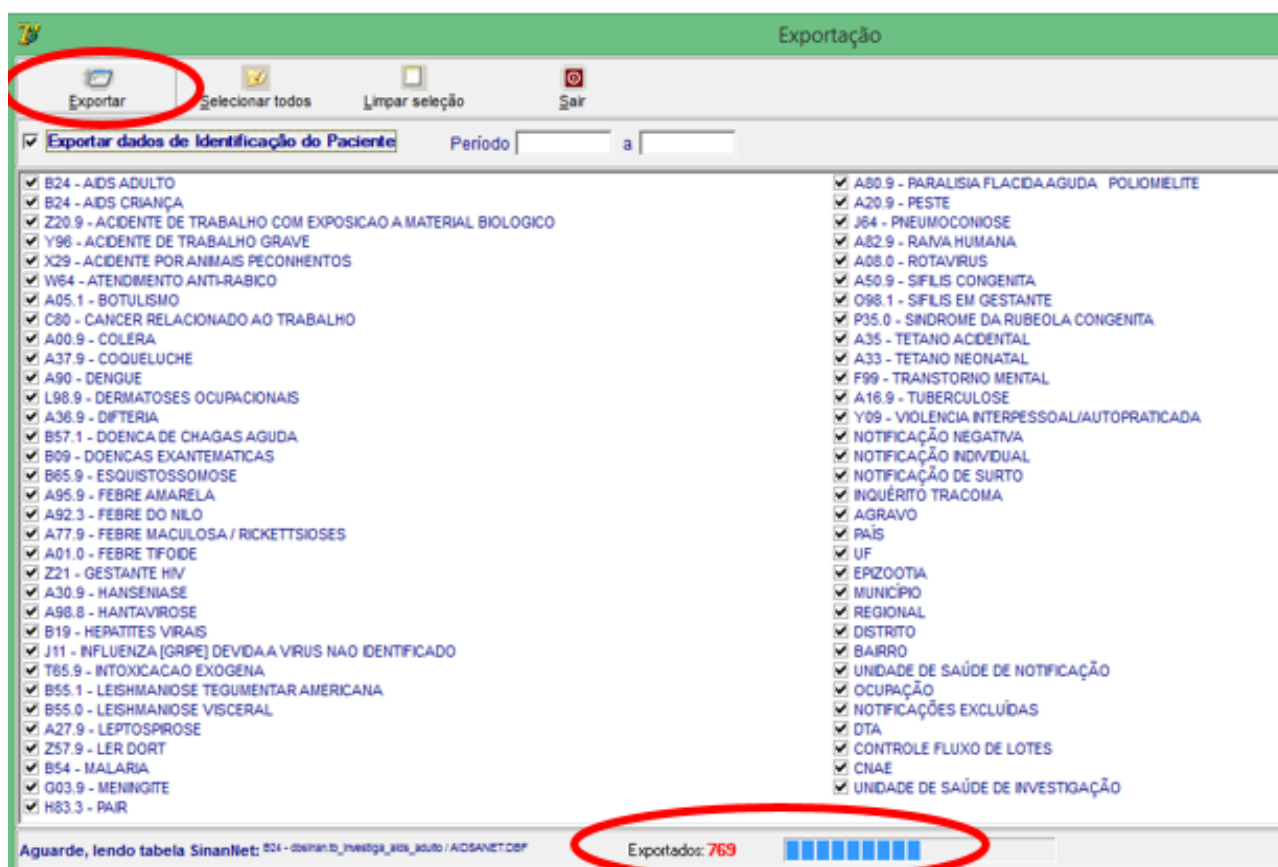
Exportação

Exportar
Selecionar todos
Limpar seleção
Sair

☑ Exportar dados de Identificação do Paciente
Período a

☑ B24 - AIDS ADULTO
☑ B24 - AIDS CRIANÇA
☑ Z20.9 - ACIDENTE DE TRABALHO COM EXPOSICAO A MATERIAL BIOLOGICO
☑ Y96 - ACIDENTE DE TRABALHO GRAVE
☑ X29 - ACIDENTE POR ANIMAIS PECONHENTOS
☑ W64 - ATENDIMENTO ANTI-RABICO
☑ A05.1 - BOTULISMO
☑ C80 - CANCER RELACIONADO AO TRABALHO
☑ A00.9 - COLERA
☑ A37.9 - COQUELUCHE
☑ A90 - DENGUE
☑ L98.9 - DERMATOSES OCUPACIONAIS
☑ A36.9 - DIFTERIA
☑ B57.1 - DOENCA DE CHAGAS AGUDA
☑ B09 - DOENCAS EXANTEMATICAS
☑ B65.9 - ESQUISTOSSOMOSE
☑ A95.9 - FEBRE AMARELA
☑ A92.3 - FEBRE DO NILO
☑ A77.9 - FEBRE MACULOSA / RICKETTSIOSES
☑ A01.0 - FEBRE TIFOIDE
☑ Z21 - GESTANTE HIV
☑ A30.9 - HANSENIASE
☑ A98.8 - HANTAVIROSE
☑ B19 - HEPATITES VIRAIS
☑ J11 - INFLUENZA [GRIPE] DEVIDA A VIRUS NAO IDENTIFICADO
☑ T65.9 - INTOXICACAO EXOGENA
☑ B55.1 - LEISHMANIOSE TEGUMENTAR AMERICANA
☑ B55.0 - LEISHMANIOSE VISCERAL
☑ A27.9 - LEPTOSPIROSE
☑ Z57.9 - LER DORT
☑ B54 - MALARIA
☑ G03.9 - MENINGITE
☑ H83.3 - PAIR

☑ A80.9 - PARALISIA FLACIDA AGUDA POLIOMIELITE
☑ A20.9 - PESTE
☑ J64 - PNEUMOCONIOSE
☑ A82.9 - RAIVA HUMANA
☑ A08.0 - ROTAVIRUS
☑ A50.9 - SIFILIS CONGENITA
☑ O98.1 - SIFILIS EM GESTANTE
☑ P35.0 - SINDROME DA RUBEOLA CONGENITA
☑ A35 - TETANO ACIDENTAL
☑ A33 - TETANO NEONATAL
☑ F99 - TRANSTORNO MENTAL
☑ A16.9 - TUBERCULOSE
☑ Y09 - VIOLENCIA INTERPESSOAL/AUTOPRATICADA
☑ NOTIFICAÇÃO NEGATIVA
☑ NOTIFICAÇÃO INDIVIDUAL
☑ NOTIFICAÇÃO DE SURTO
☑ INQUÉRITO TRACOMA
☑ AGRAVO
☑ PAÍS
☑ UF
☑ EPIZOOTIA
☑ MUNICÍPIO
☑ REGIONAL
☑ DISTRITO
☑ BAIRRO
☑ UNIDADE DE SAÚDE DE NOTIFICAÇÃO
☑ OCUPAÇÃO
☑ NOTIFICAÇÕES EXCLUÍDAS
☑ DTA
☑ CONTROLE FLUXO DE LOTES
☑ CNAE
☑ UNIDADE DE SAÚDE DE INVESTIGAÇÃO

Aguarde, lendo tabela SinanNet: B24 - dbsinan.tb_investiga_aids_adulto / AIDSANET.DBF
Exportados: 769